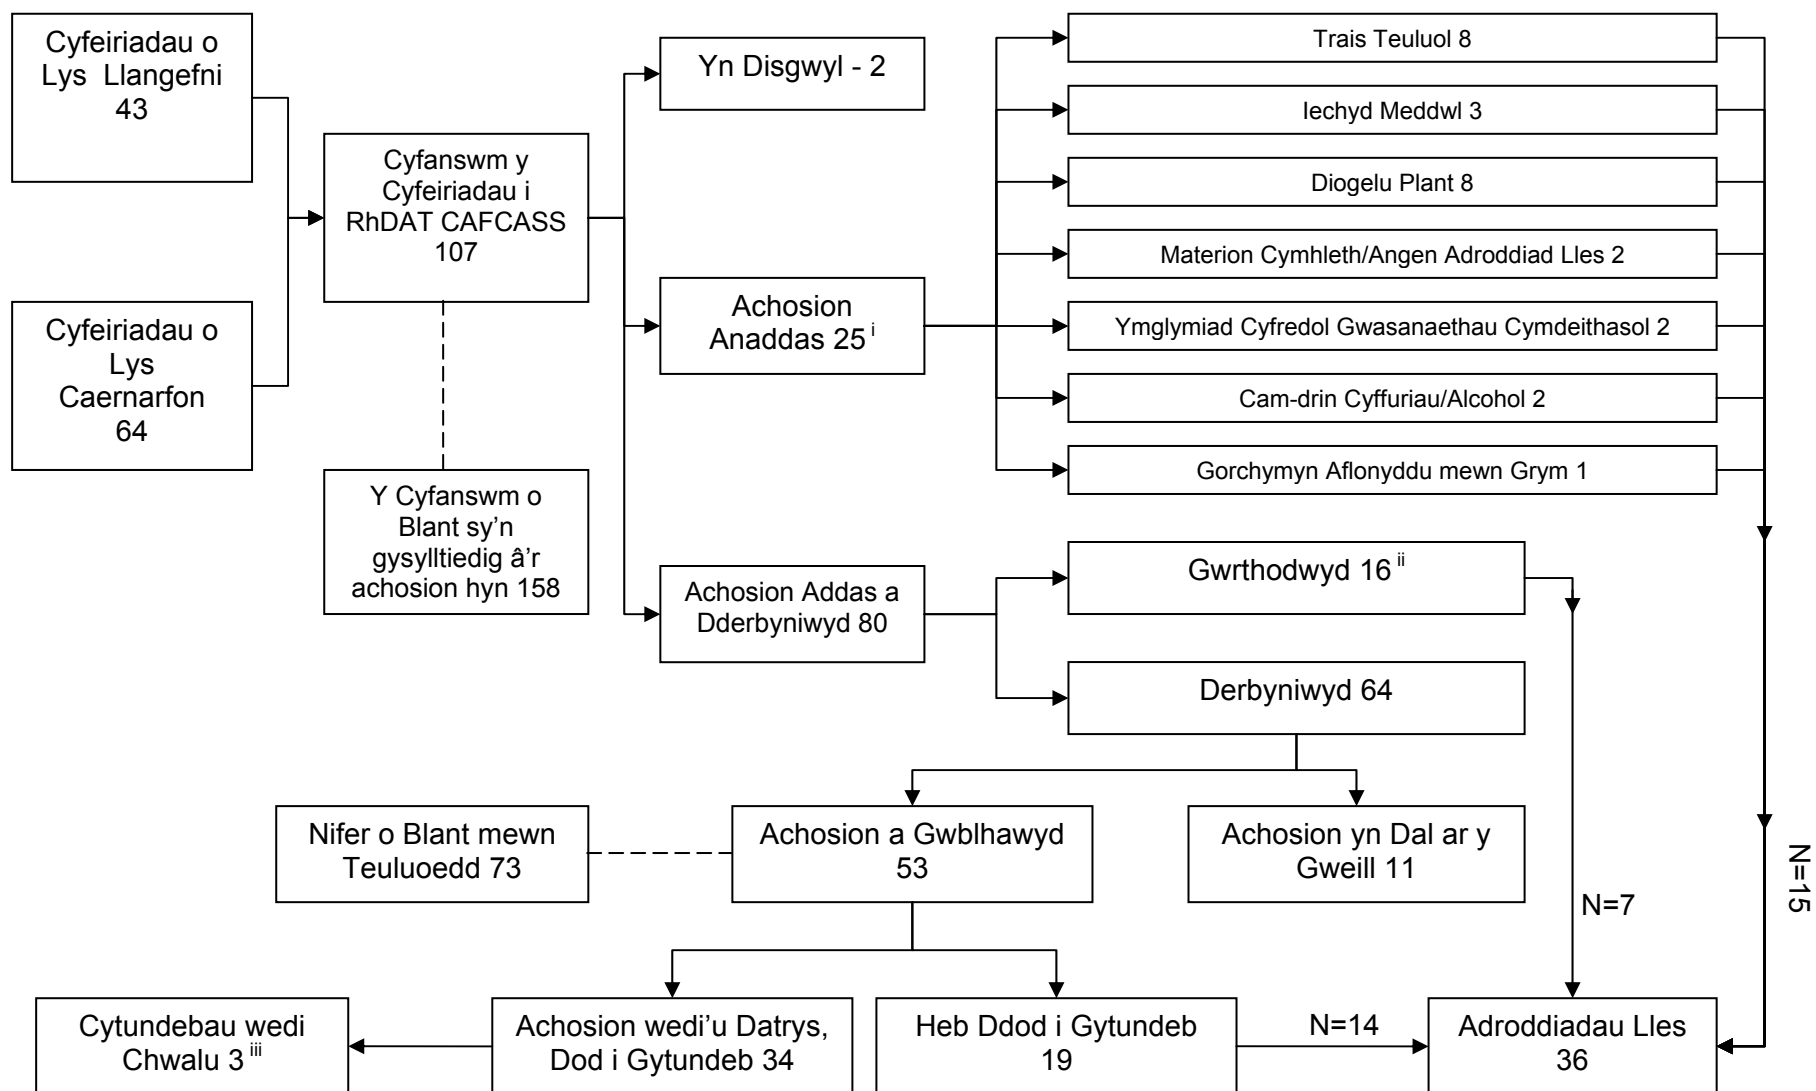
Cyfeiriadau o Lys Llangefni 43

Cyfeiriadau o Lys Caernarfon 64

Cyfanswm y Cyfeiriadau i RhDAT CAFCASS 107

Y Cyfanswm o Blant sy'n gysylltiedig â'r achosion hyn 158

Yn Disgwyl - 2

Achosion Anaddas 25 $^{i}$

Achosion Addas a Dderbyniwyd 80

Trais Teuluol 8

Iechyd Meddwl 3

Diogelu Plant 8

Materion Cymhleth/Angen Adroddiad Lles 2

Ymglymiad Cyfredol Gwasanaethau Cymdeithasol 2

Cam-drin Cyffuriau/Alcohol 2

Gorchymyn Aflonyddu mewn Grym 1

Gwrthodwyd 16 $^{ii}$

Derbyniwyd 64

Nifer o Blant mewn Teuluoedd 73

Achosion a Gwblhawyd 53

Achosion yn Dal ar y Gweill 11

N=7

N=15

Cytundebau wedi Chwalu 3 $^{iii}$

Achosion wedi'u Datrys, Dod i Gytundeb 34

Heb Ddod i Gytundeb 19

N=14

Adroddiadau Lles 36